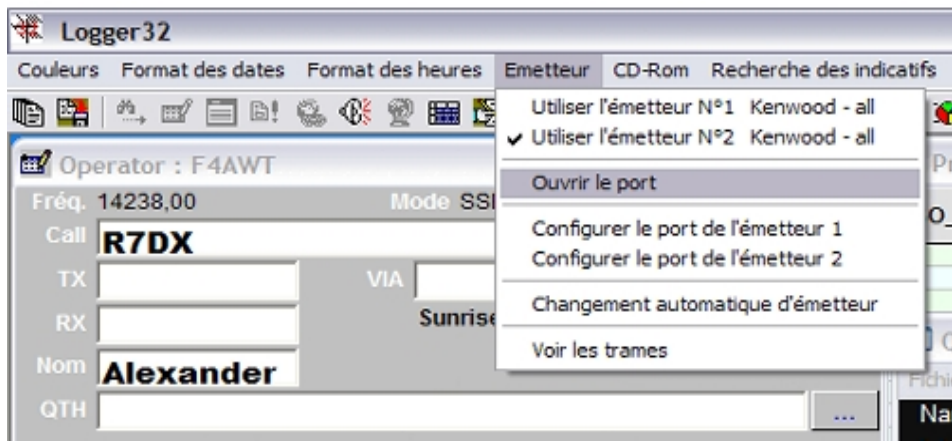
Logger32

Couleurs Format des dates Format des heures Emetteur CD-Rom Recherche des indicatifs

Operator : F4AWT

Fréq. 14238,00

Mode SSI

Call R7DX

TX

VIA

RX

Sunrise

Nom Alexander

QTH

...

Utiliser l'émetteur N°1 Kenwood - all
✔ Utiliser l'émetteur N°2 Kenwood - all
Ouvrir le port
Configurer le port de l'émetteur 1
Configurer le port de l'émetteur 2
Changement automatique d'émetteur
Voir les trames

Fichi

Na